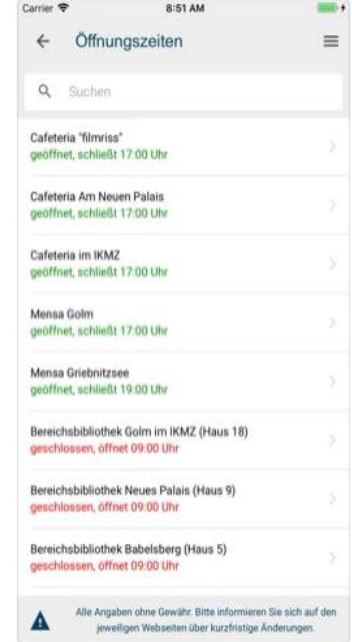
Carrier
8:51 AM

Öffnungszeiten

Suchen

Cafeteria "filmriss"
geöffnet, schließt 17:00 Uhr

Cafeteria Am Neuen Palais
geöffnet, schließt 17:00 Uhr

Cafeteria im IKMZ
geöffnet, schließt 17:00 Uhr

Mensa Golm
geöffnet, schließt 17:00 Uhr

Mensa Griebnitzsee
geöffnet, schließt 19:00 Uhr

Bereichsbibliothek Golm im IKMZ (Haus 18)
geschlossen, öffnet 09:00 Uhr

Bereichsbibliothek Neues Palais (Haus 9)
geschlossen, öffnet 09:00 Uhr

Bereichsbibliothek Babelsberg (Haus 5)
geschlossen, öffnet 09:00 Uhr

Alle Angaben ohne Gewähr. Bitte informieren Sie sich auf den jeweiligen Webseiten über kurzfristige Änderungen.